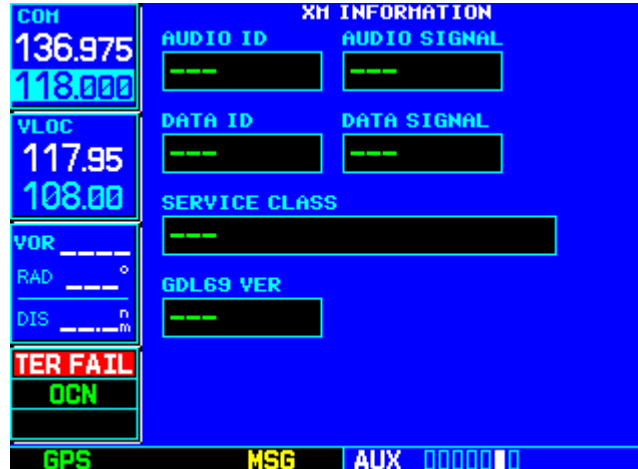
COM
136.975
118.000

VLOC
117.95
108.00

VOR ____
RAD ___°
DIS ___nm

TER FAIL
OCN

XM INFORMATION

AUDIO ID
---

AUDIO SIGNAL
---

DATA ID
---

DATA SIGNAL
---

SERVICE CLASS
---

GDL69 VER
---

GPS MSG AUX